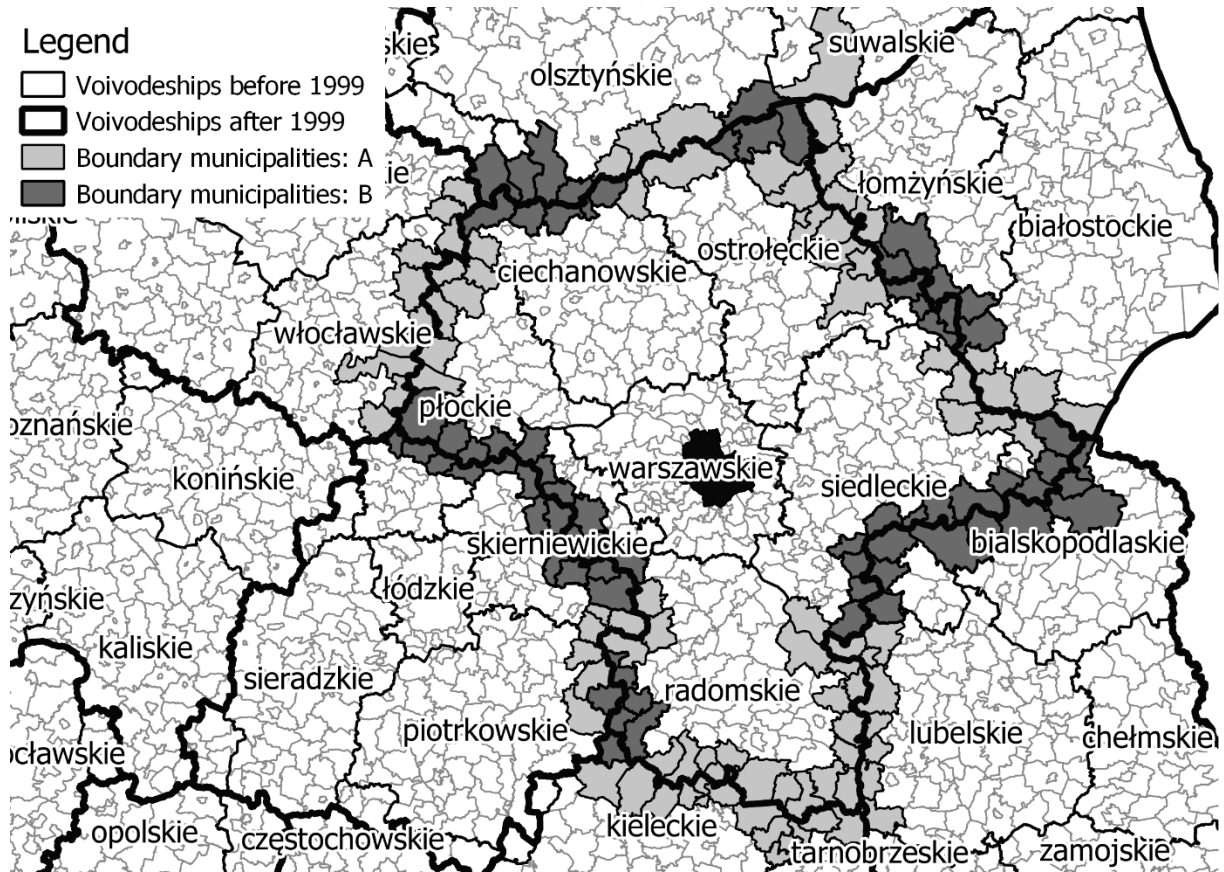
Legend
Voivodeships before 1999
Voivodeships after 1999
Boundary municipalities: A
Boundary municipalities: B

skie
suwalskie
olsztyńskie
ie
łomżyńskie
białostockie
ostrołęckie
ciechanowskie
włocławskie
płockie
oznańskie
konińskie
warszawskie
siedleckie
bialskopodlaskie
skierniewickie
łódzkie
zyńskie
kaliskie
sieradzkie
radomskie
piotrkowskie
lubelskie
chełmskie
cławskie
opolskie
częstochowskie
kieleckie
tarnobrzeskie
zamojskie